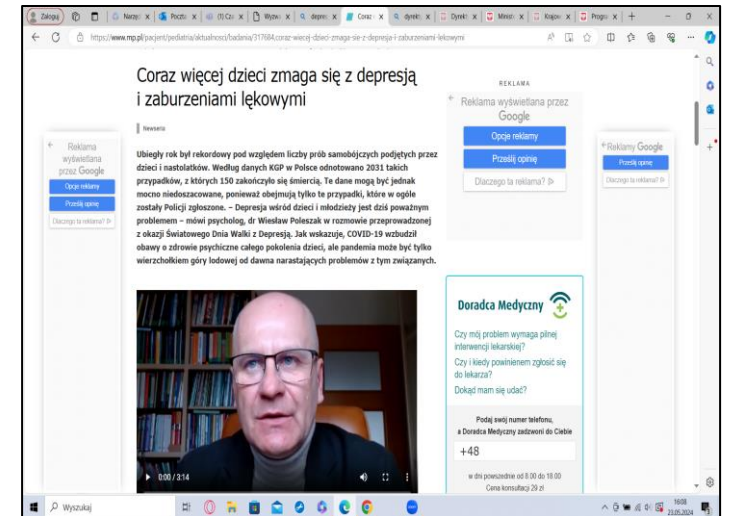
Zaloguj | Narzę | Poczta | (1) Cz | Wyszu | depre | Coraz | dyrekt | Dyrekt | Minist | Krajow | Progno | +

https://www.mp.pl/pacjent/pediatria/aktualnosci/badania/317684,coraz-wiecej-dzieci-zmaga-sie-z-depresja-i-zaburzeniami-lekowymi

Coraz więcej dzieci zmaga się z depresją i zaburzeniami lękowymi

Newseria

Ubiegły rok był rekordowy pod względem liczby prób samobójczych podjętych przez dzieci i nastolatków. Według danych KGP w Polsce odnotowano 2031 takich przypadków, z których 150 zakończyło się śmiercią. Te dane mogą być jednak mocno niedoszacowane, ponieważ obejmują tylko te przypadki, które w ogóle zostały Policji zgłoszone. – Depresja wśród dzieci i młodzieży jest dziś poważnym problemem – mówi psycholog, dr Wiesław Poleszak w rozmowie przeprowadzonej z okazji Światowego Dnia Walki z Depresją. Jak wskazuje, COVID-19 wzbudził obawy o zdrowie psychiczne całego pokolenia dzieci, ale pandemia może być tylko wierzchołkiem góry lodowej od dawna narastających problemów z tym związanych.

0:00 / 3:14

REKLAMA

Reklama wyświetlana przez Google

Opcje reklamy

Prześlij opinię

Dlaczego ta reklama?

Reklama wyświetlana przez Google

Opcje reklamy

Prześlij opinię

Dlaczego ta reklama?

Reklamy Google

Prześlij opinię

Dlaczego ta reklama?

Doradca Medyczny

Czy mój problem wymaga pilnej interwencji lekarskiej?

Czy i kiedy powinienem zgłosić się do lekarza?

Dokąd mam się udać?

Podaj swój numer telefonu, a Doradca Medyczny zadzwoni do Ciebie

+48

w dni powszednie od 8.00 do 18.00

Cena konsultacji 29 zł

Wyszukaj

16:08
23.05.2024